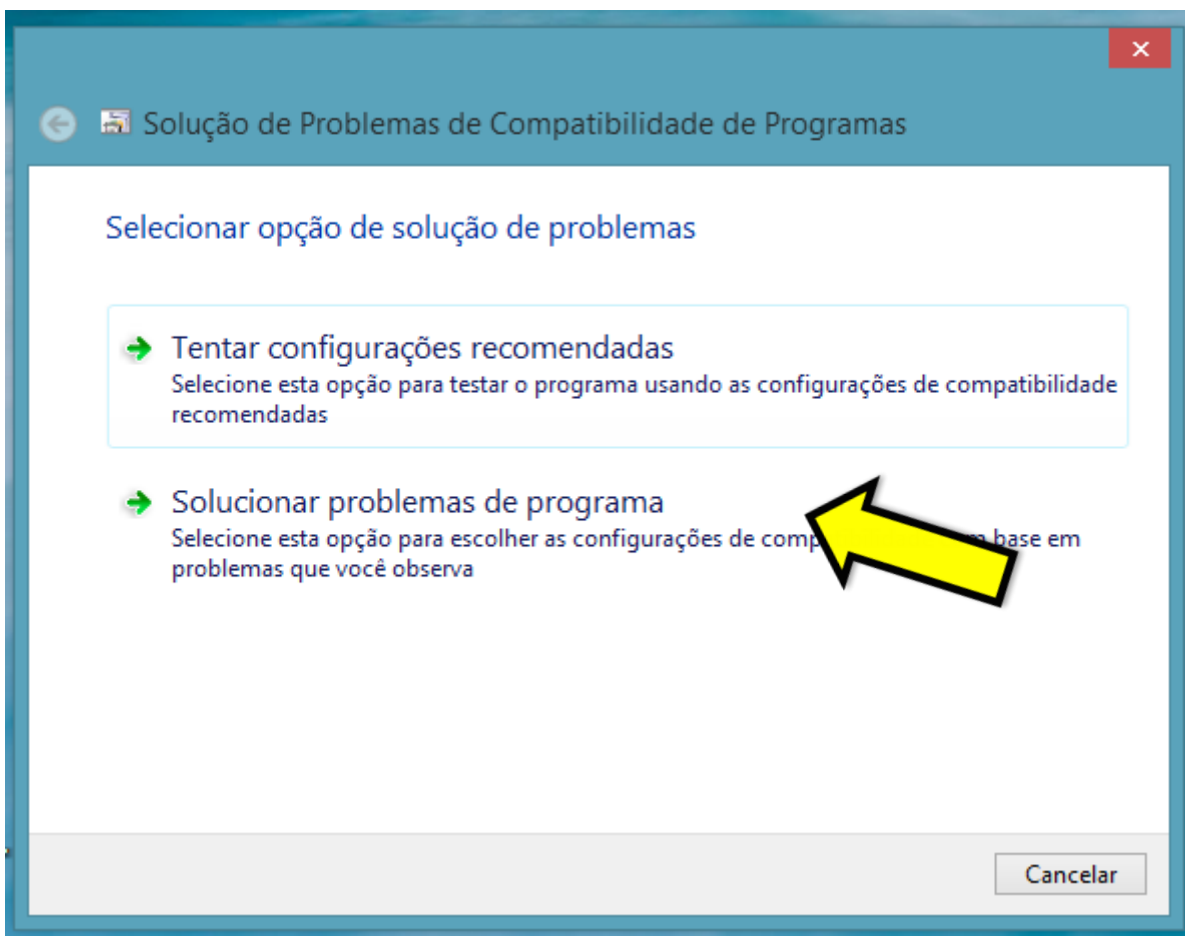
Solução de Problemas de Compatibilidade de Programas

Selecionar opção de solução de problemas

Tentar configurações recomendadas
Selecione esta opção para testar o programa usando as configurações de compatibilidade recomendadas

Solucionar problemas de programa
Selecione esta opção para escolher as configurações de comp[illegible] base em problemas que você observa

Cancelar